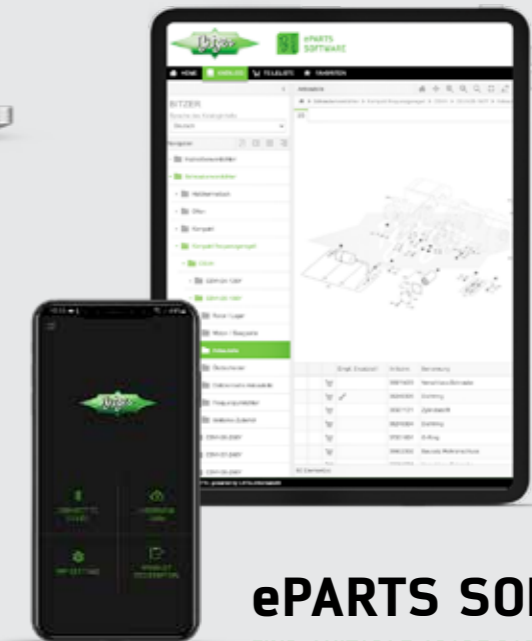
ePARTS SOFTWARE

HOME KATALOG TEILELISTE FAVORITEN

BITZER

Deutsch

Navigator

Hubkolbenverdichter

Schraubenverdichter

Halbhermetisch

Offen

Kompakt

Kompakt Kälteverdichter

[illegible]

Gehäuse

Ventile

Ölabscheider

Rotor / Lager

Motor / Baugruppe

Zubehör

ePARTS SO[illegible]